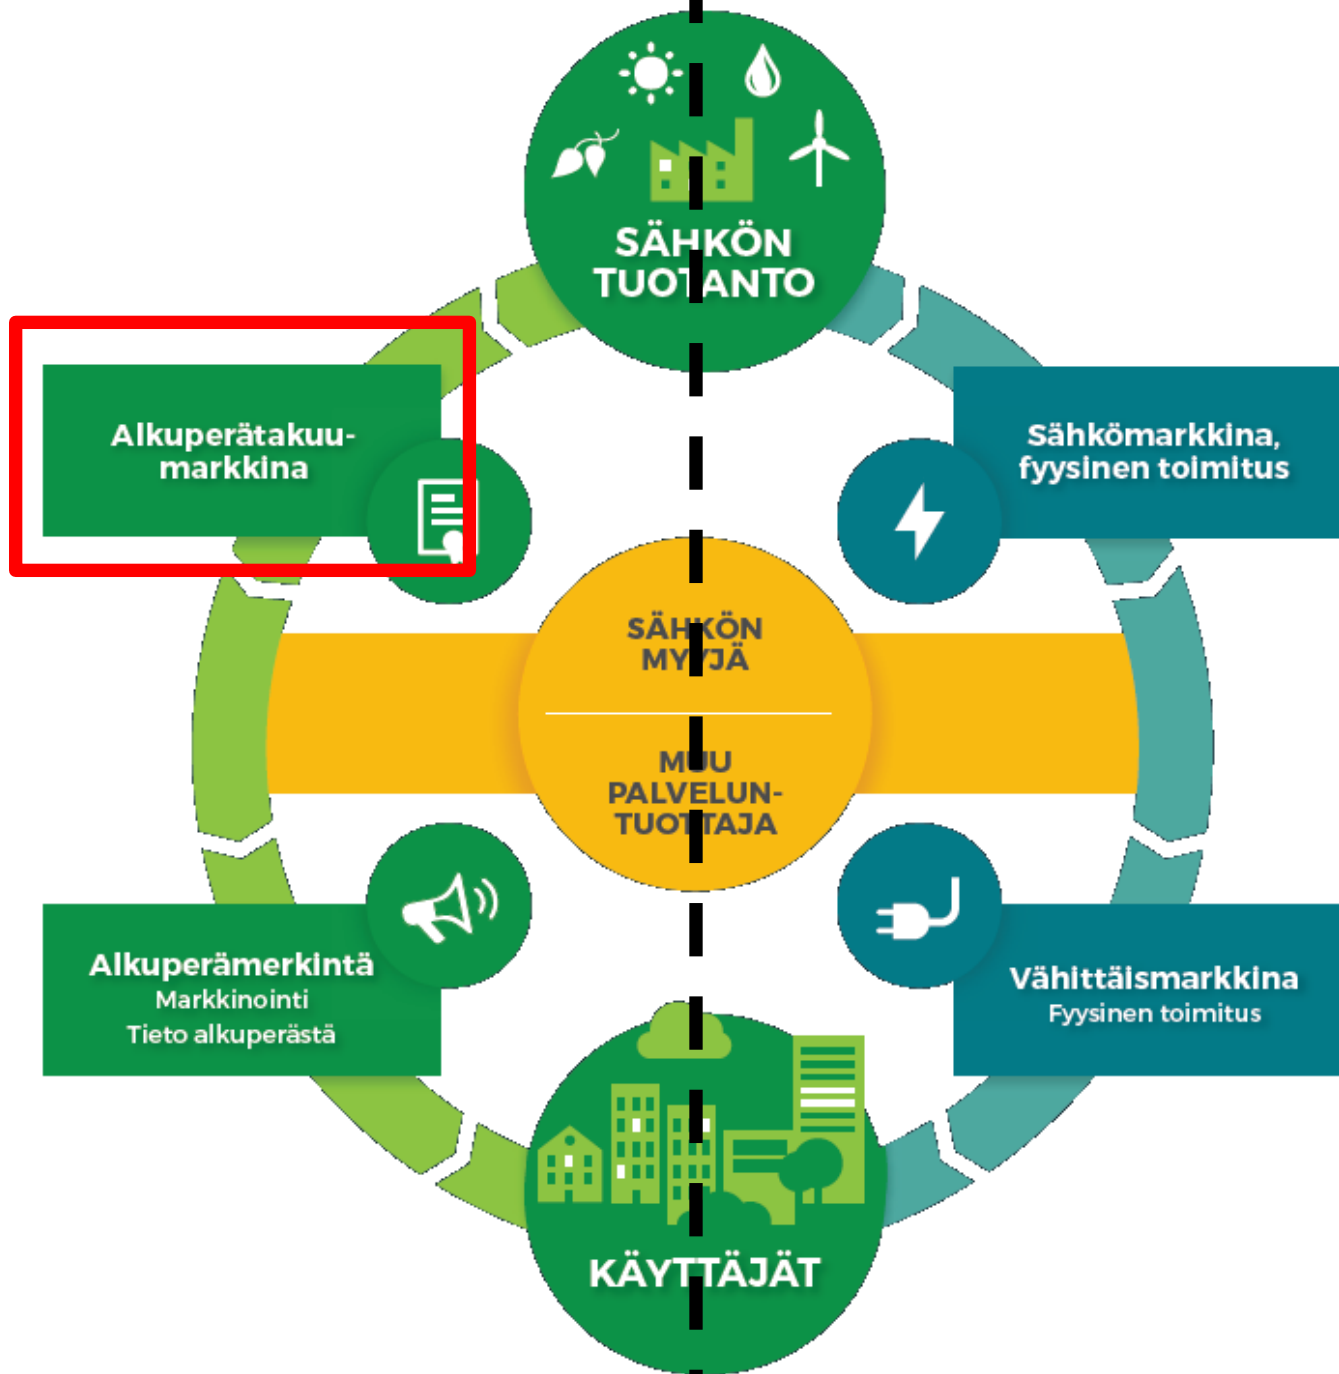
SÄHKÖN TUOTANTO

Alkuperätakuumarkkina

Sähkömarkkina, fyysinen toimitus

SÄHKÖN MYYJÄ

MUU PALVELUNTUOTTAJA

Alkuperämerkintä
Markkinointi
Tieto alkuperästä

Vähittäismarkkina
Fyysinen toimitus

KÄYTTÄJÄT